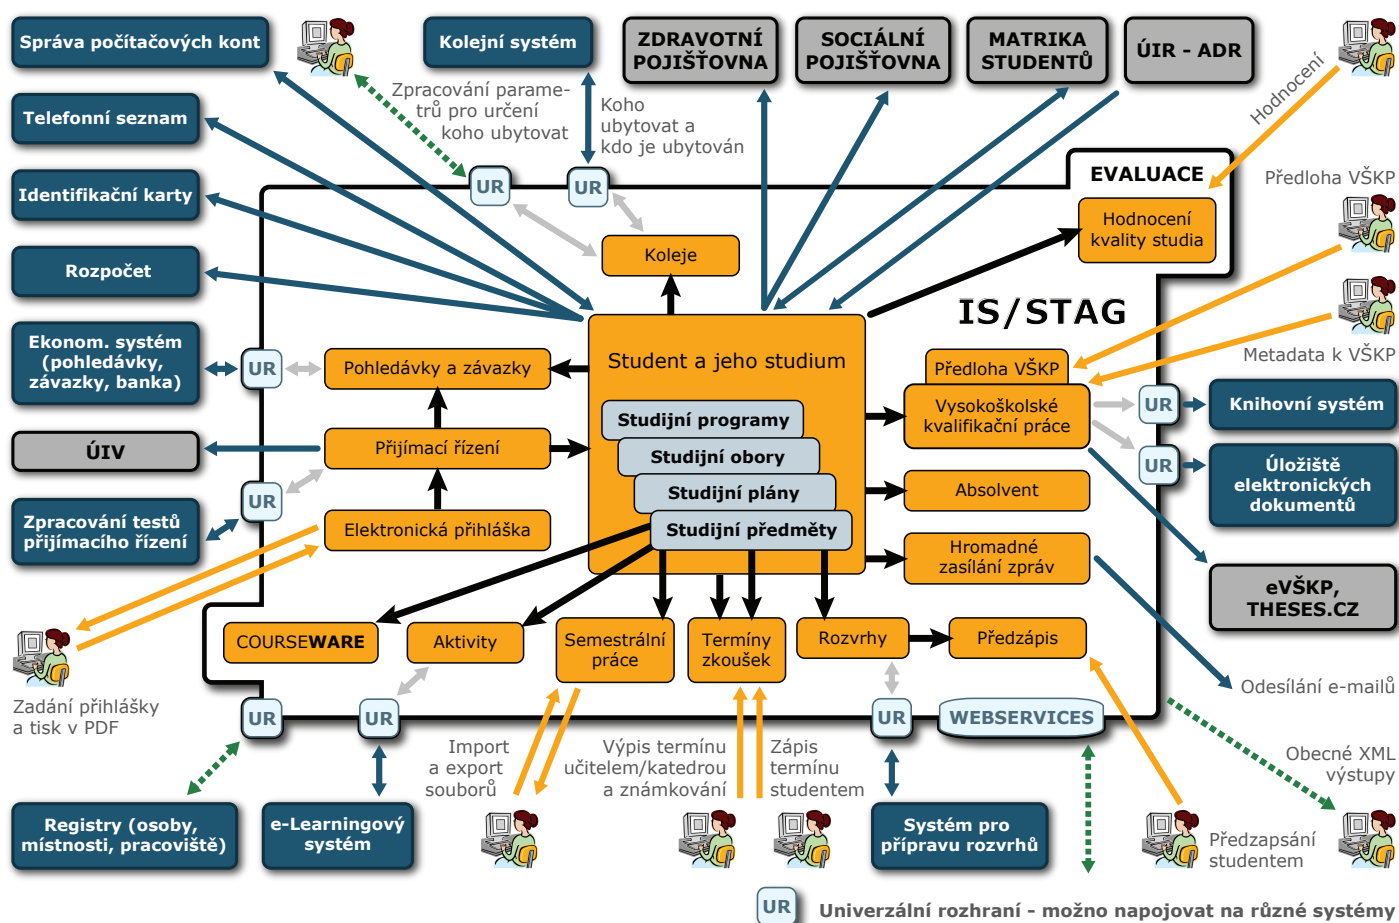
Správa počítačových kont

Kolejní systém

ZDRAVOTNÍ POJIŠŤOVNA

SOCIÁLNÍ POJIŠŤOVNA

MATRIKA STUDENTŮ

ÚIR - ADR

Hodnocení

Telefonní seznam

Zpracování parametrů pro určení koho ubytovat

Koho ubytovat a kdo je ubytován

Identifikační karty

UR

UR

EVALUACE

Předloha VŠKP

Hodnocení kvality studia

Rozpočet

Koleje

IS/STAG

Metadata k VŠKP

Ekonom. systém (pohledávky, závazky, banka)

UR

Pohledávky a závazky

Student a jeho studium

Předloha VŠKP

Vysokoškolské kvalifikační práce

UR

Knihovní systém

Studijní programy

ÚIV

Přijímací řízení

Studijní obory

UR

Úložiště elektronických dokumentů

Studijní plány

UR

Absolvent

Zpracování testů přijímacího řízení

Elektronická přihláška

Studijní předměty

Hromadné zasílání zpráv

eVŠKP, THESES.CZ

COURSEWARE

Aktivity

Semestrální práce

Termíny zkoušek

Rozvrhy

Předzápis

Zadání přihlášky a tisk v PDF

Odesílání e-mailů

UR

UR

UR

WEBSERVICES

Import a export souborů

Výpis termínu učitelem/katedrou a známkování

Zápis termínu studentem

Obecné XML výstupy

Registry (osoby, místnosti, pracoviště)

e-Learningový systém

Systém pro přípravu rozvrhů

Předzapsání studentem

UR Univerzální rozhraní - možno napojovat na různé systémy